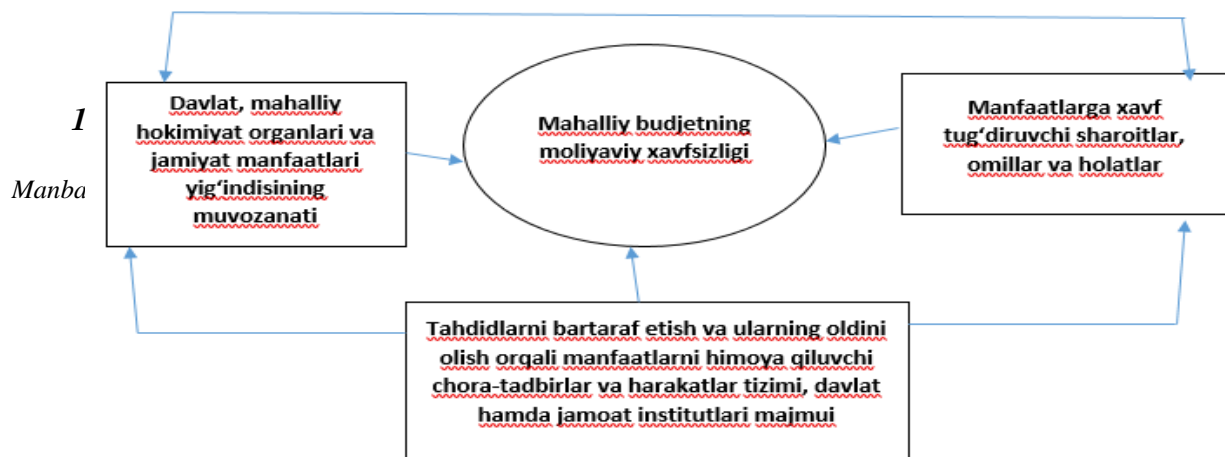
1

Manba

Davlat, mahalliy hokimiyat organlari va jamiyat manfaatlari yig'indisining muvozanati

Mahalliy budjetning moliyaviy xavfsizligi

Manfaatlarga xavf tug'diruvchi sharoitlar, omillar va holatlar

Tahdidlarni bartaraf etish va ularning oldini olish orqali manfaatlarni himoya qiluvchi chora-tadbirlar va harakatlar tizimi, davlat hamda jamoat institutlari majmui